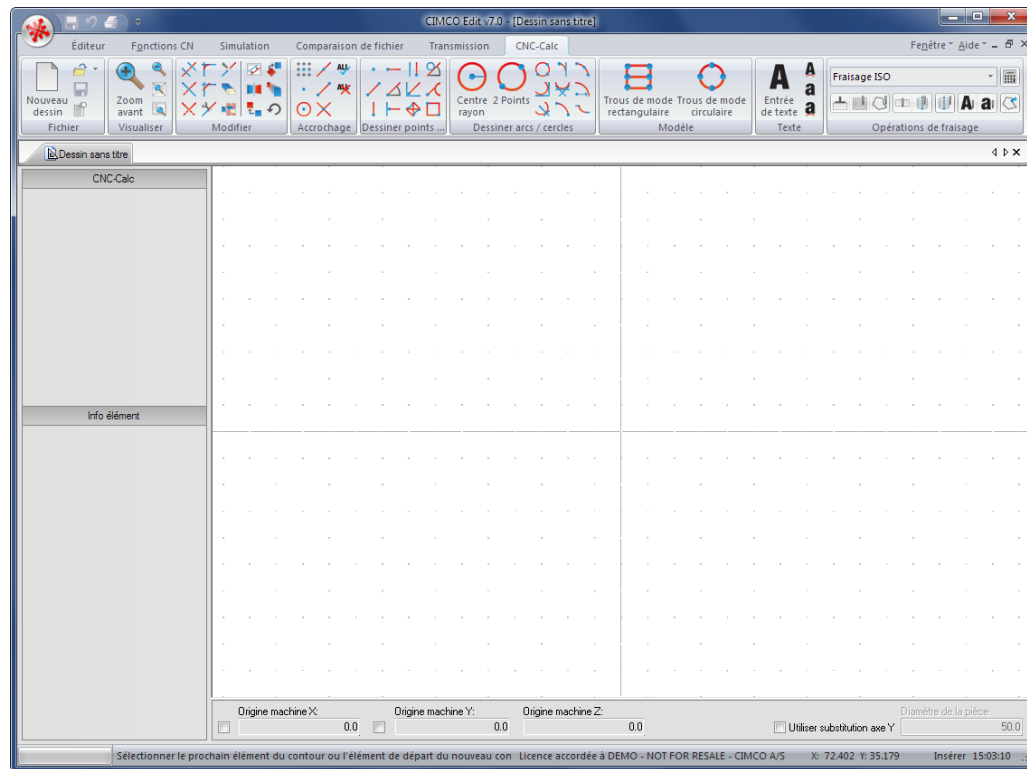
CIMCO Edit v7.0 - [Dessin sans titre]

Éditeur Fonctions CN Simulation Comparaison de fichier Transmission CNC-Calc

Fenêtre Aide

Nouveau dessin
Fichier

Zoom avant
Visualiser

Modifier

Accrochage

Dessiner points ...

Centre rayon 2 Points
Dessiner arcs / cercles

Trous de mode rectangulaire Trous de mode circulaire
Modèle

Entrée de texte
Texte

Fraisage ISO
Opérations de fraisage

Dessin sans titre

CNC-Calc

Info élément

Origine machine X: 0.0
Origine machine Y: 0.0
Origine machine Z: 0.0
Utiliser substitution axe Y
Diamètre de la pièce 50.0

Sélectionner le prochain élément du contour ou l'élément de départ du nouveau con Licence accordée à DEMO - NOT FOR RESALE - CIMCO A/S X: 72.402 Y: 35.179 Insérer 15:03:10